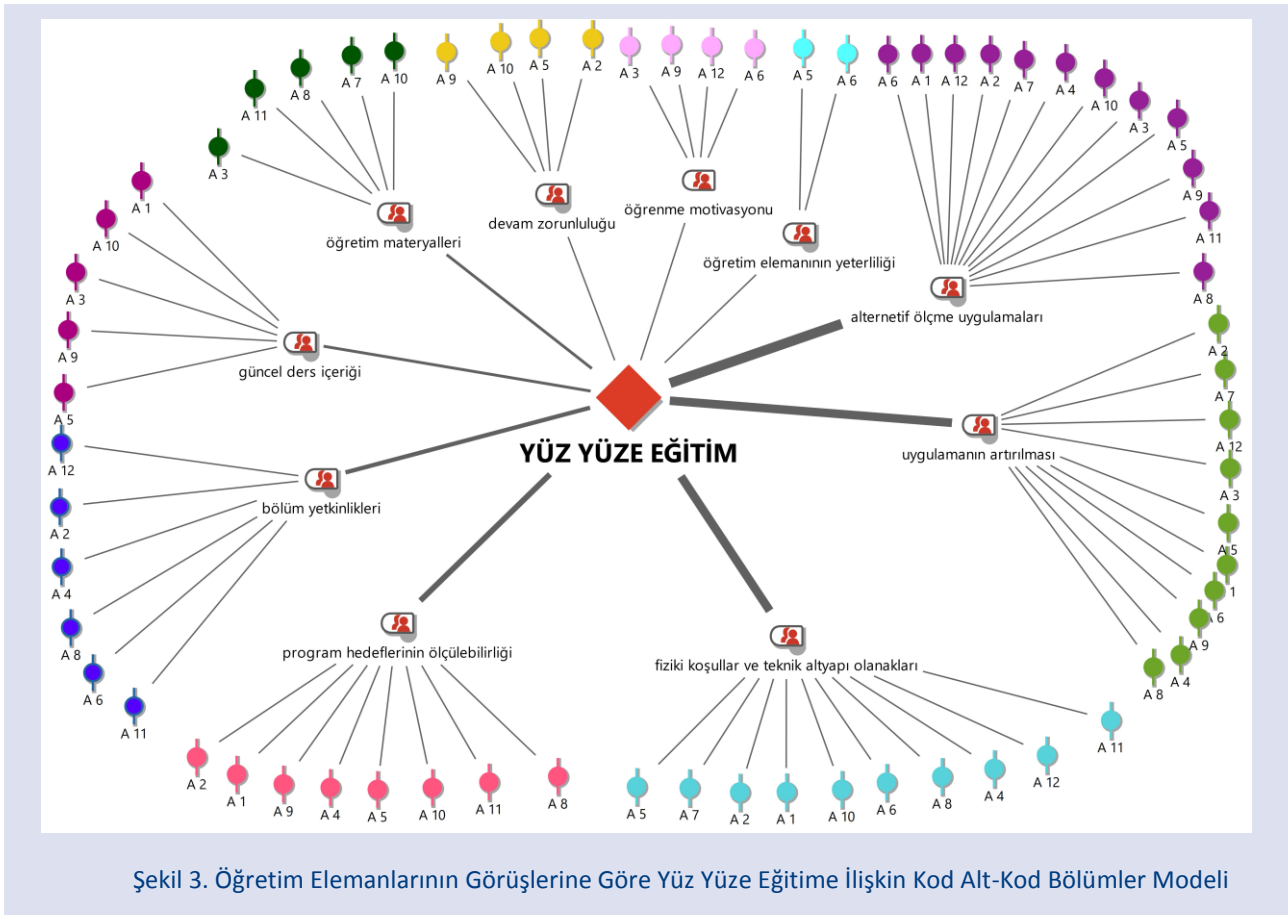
A 11
A 8
A 7
A 10
A 3
A 9
A 10
A 5
A 2
A 3
A 9
A 12
A 6
A 5
A 6
A 6
A 1
A 12
A 2
A 7
A 4
A 10
A 3
A 5
A 9
A 11
A 8

A 1
A 10
A 3
A 9
A 5

öğretim materyalleri
devam zorunluluğu
öğrenme motivasyonu
öğretim elemanının yeterliliği
alternetif ölçme uygulamaları
güncel ders içeriği

YÜZ YÜZE EĞİTİM

uygulamanın artırılması
bölüm yetkinlikleri

A 12
A 2
A 4
A 8
A 6
A 11

A 2
A 7
A 12
A 3
A 5
A 1
A 6
A 9
A 4
A 8

program hedeflerinin ölçülebilirliği
fiziki koşullar ve teknik altyapı olanakları

A 2
A 1
A 9
A 4
A 5
A 10
A 11
A 8

A 11
A 5
A 7
A 2
A 1
A 10
A 6
A 8
A 4
A 12

Şekil 3. Öğretim Elemanlarının Görüşlerine Göre Yüz Yüze Eğitime İlişkin Kod Alt-Kod Bölümler Modeli